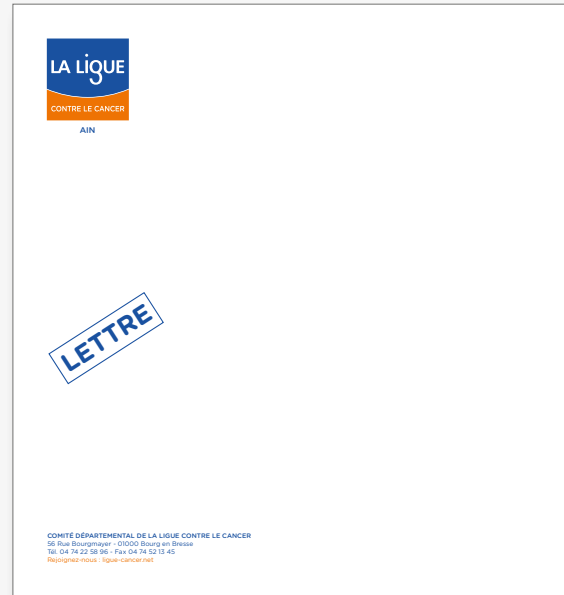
LA LIGUE
CONTRE LE CANCER
AIN

LETTRE

COMITÉ DÉPARTEMENTAL DE LA LIGUE CONTRE LE CANCER
56 Rue Bourgmayer - 01000 Bourg en Bresse
Tél. 04 74 22 58 96 - Fax 04 74 52 13 45
Rejoignez-nous : ligue-cancer.net